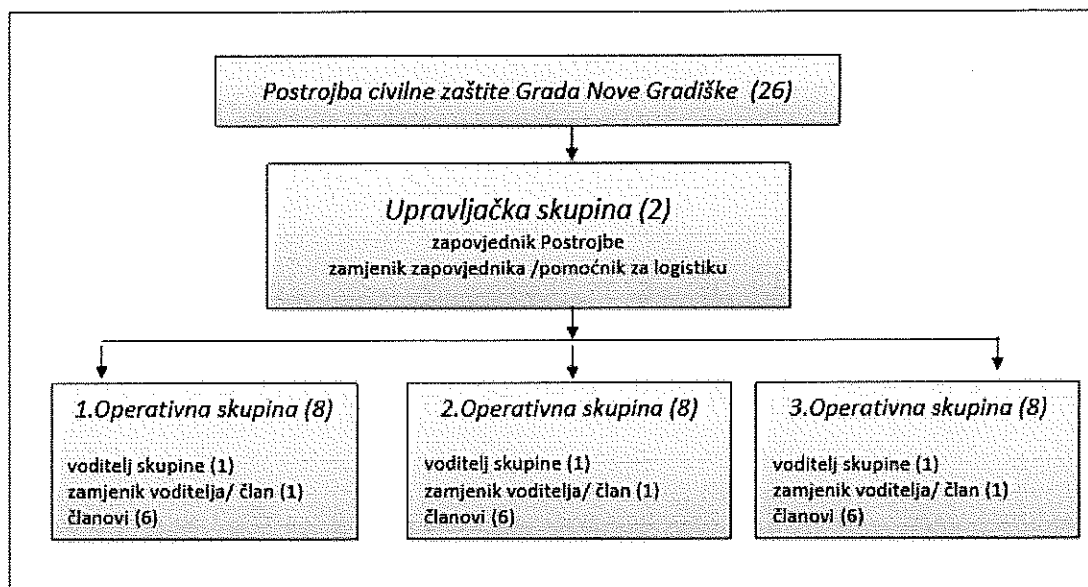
Postrojba civilne zaštite Grada Nove Gradiške (26)

Upravljačka skupina (2)
zapovjednik Postrojbe
zamjenik zapovjednika /pomoćnik za logistiku

1.Operativna skupina (8)
voditelj skupine (1)
zamjenik voditelja/ član (1)
članovi (6)

2.Operativna skupina (8)
voditelj skupine (1)
zamjenik voditelja/ član (1)
članovi (6)

3.Operativna skupina (8)
voditelj skupine (1)
zamjenik voditelja/ član (1)
članovi (6)